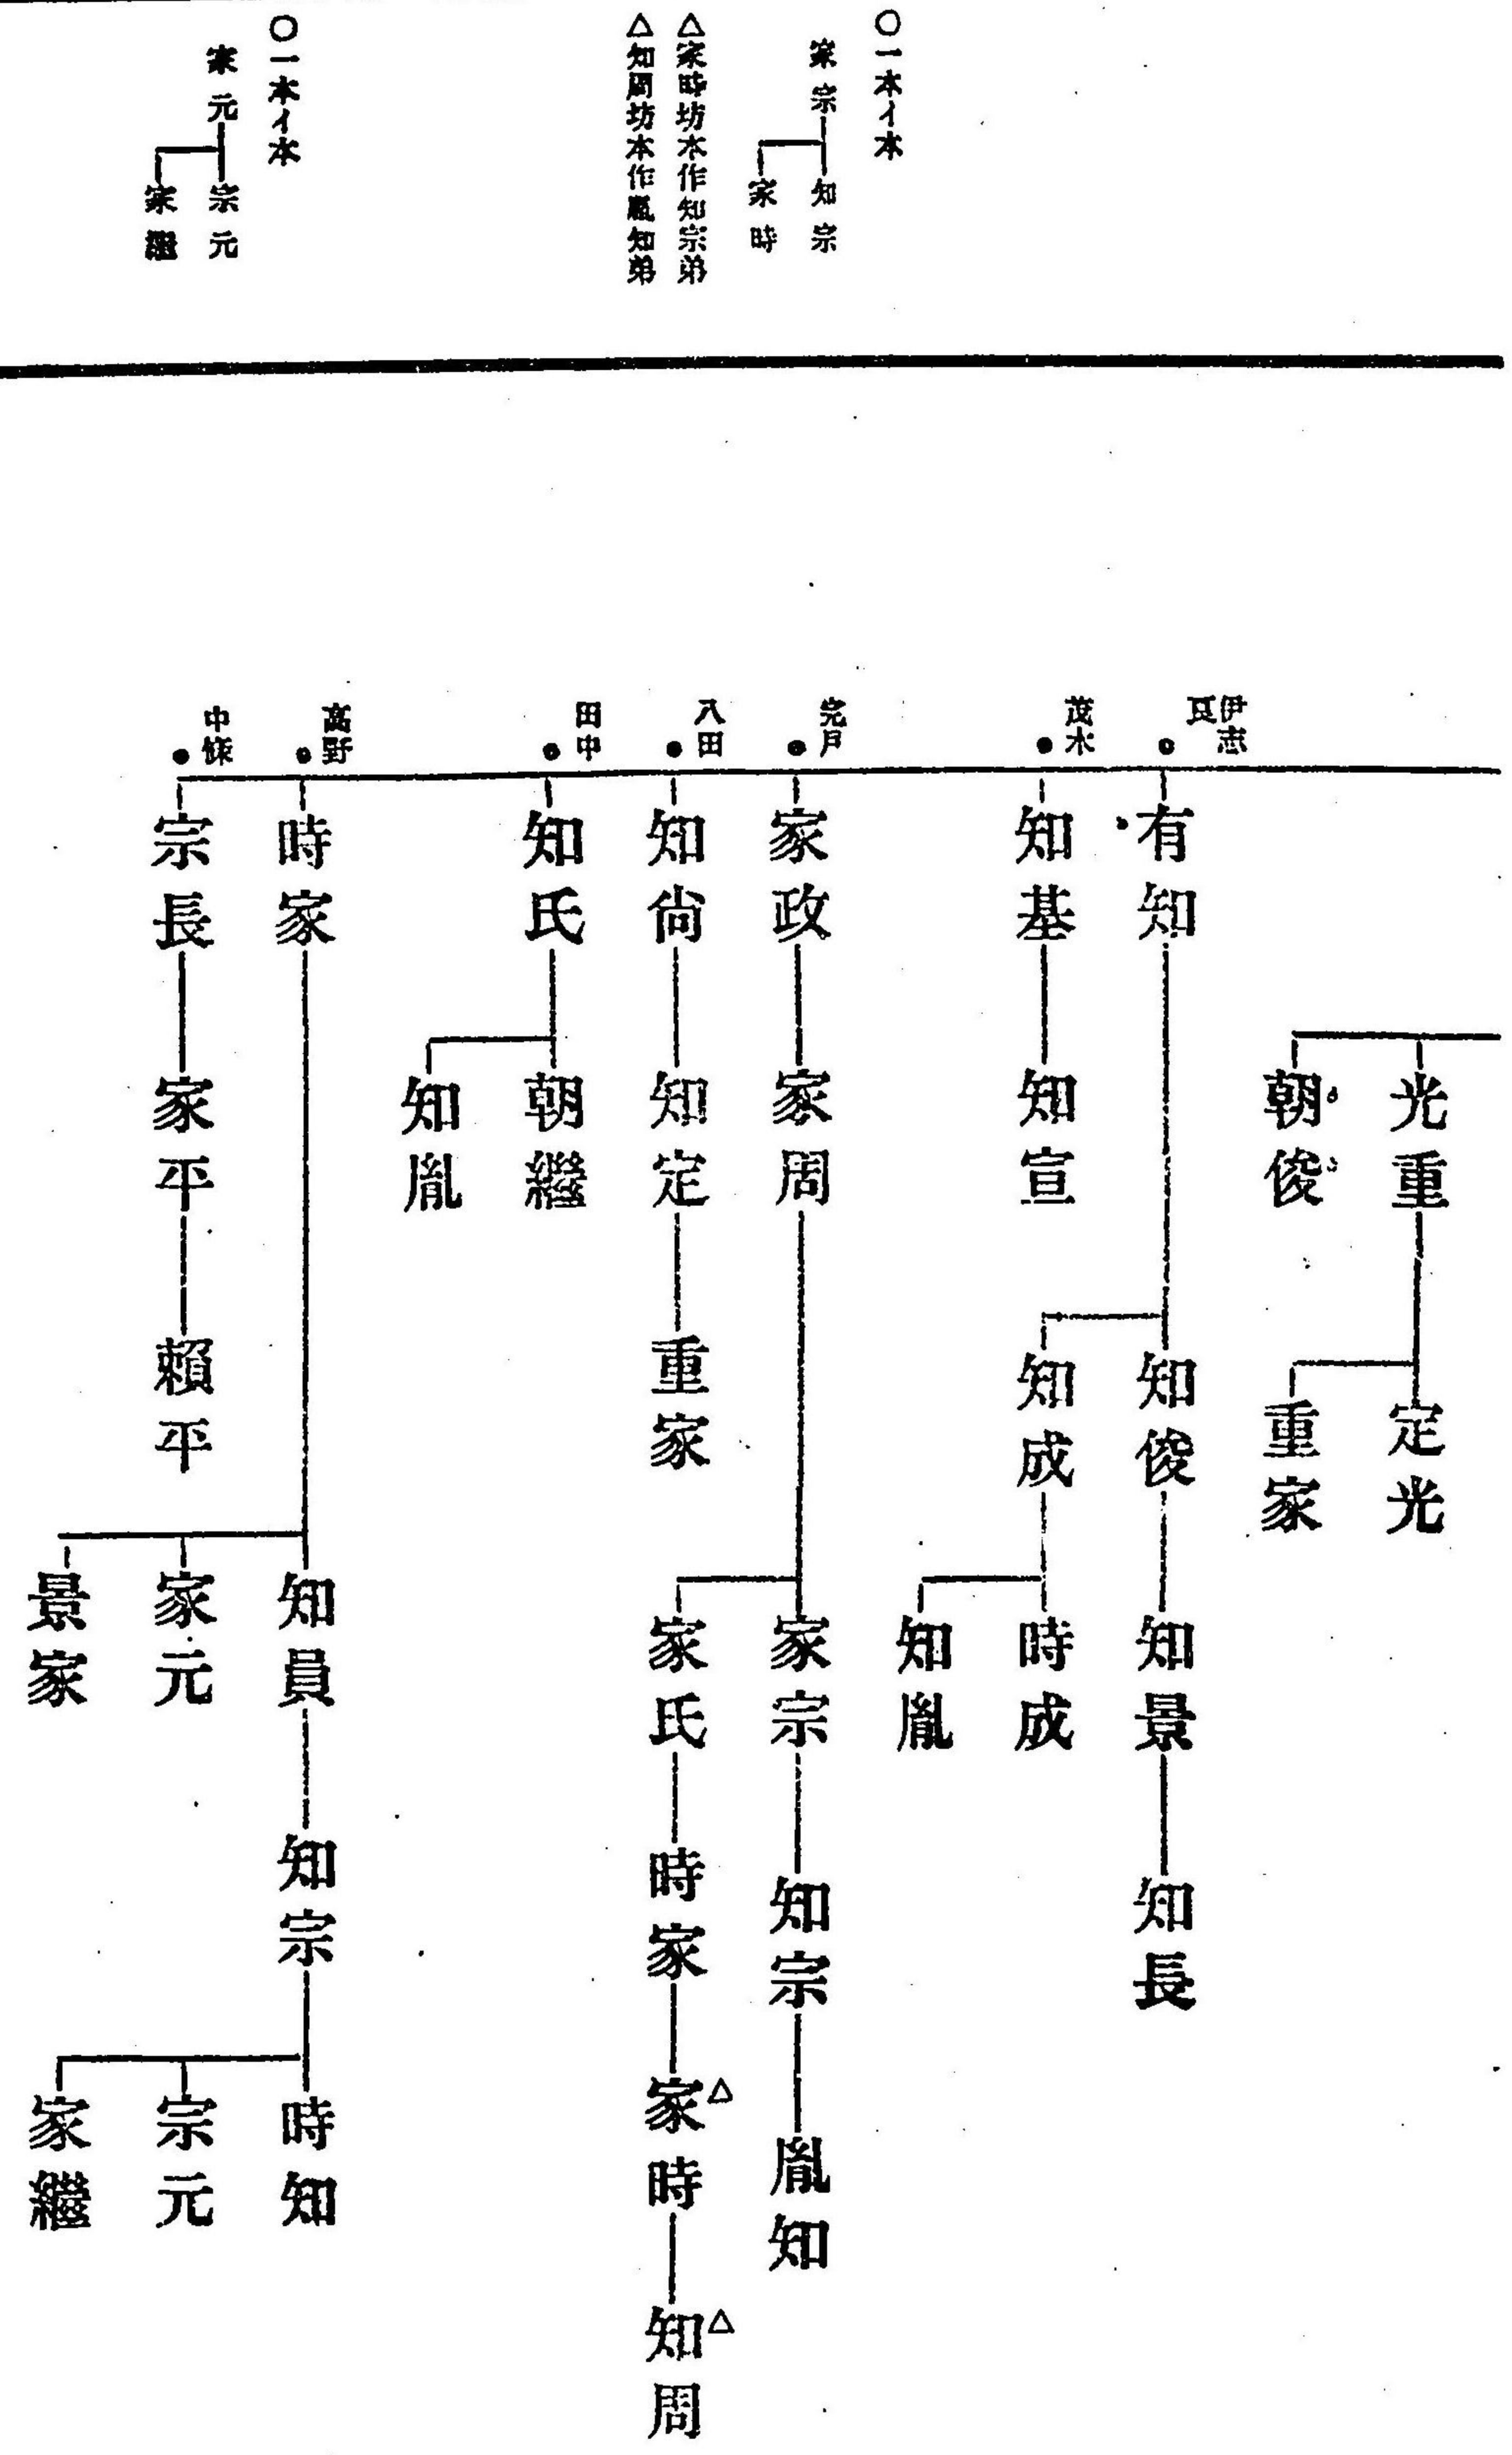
○一本イ本
家宗―知宗
家時

△家時坊本作知宗弟
△知周坊本作胤知弟

○一本イ本
家元―宗元
家継

伊志良
有知―知俊―知景―知長
知成―時成
知胤

茂木
知基―知宣

光重―定光
重家
朝俊

宍戸
家政―家周―家宗―知宗―胤知
家氏―時家―家時△―知周△

八田
知尚―知定―重家

田中
知氏―朝継
知胤

高野
時家―知員―知宗―時知
宗元
家継
家元
景家

中條
宗長―家平―頼平